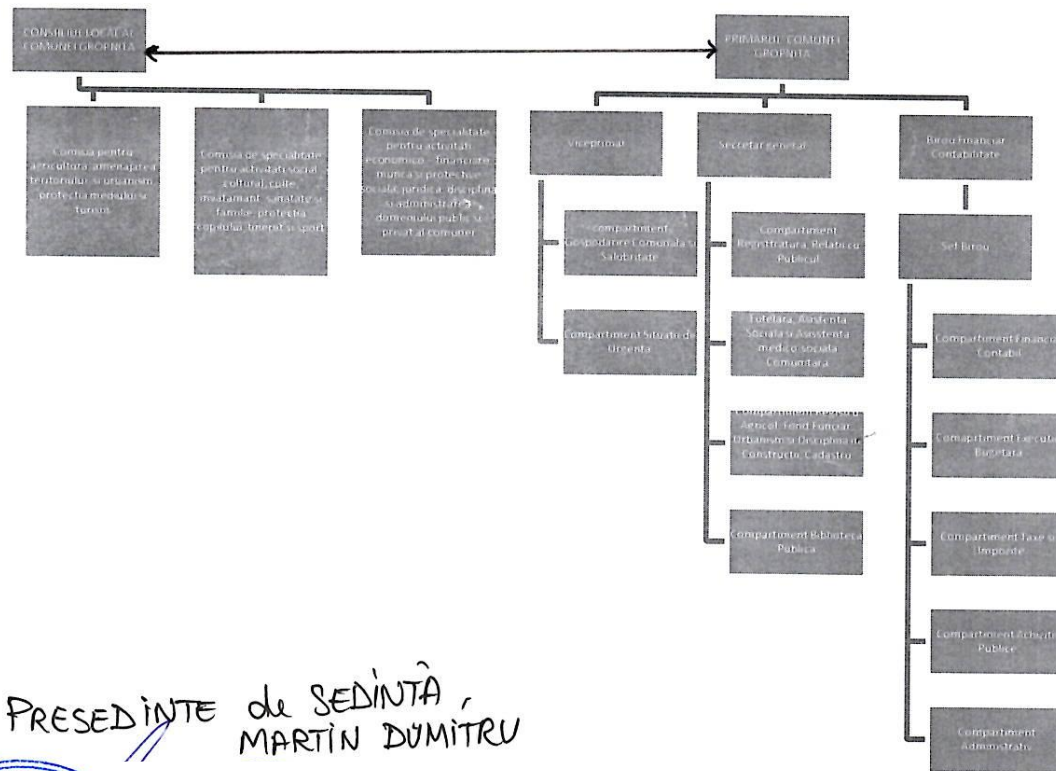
CONSILIUL LOCAL AL COMUNEI GROPNITA

PRIMARUL COMUNEI GROPNITA

Comisia pentru agricultura, amenajarea teritoriului si urbanism, protectia mediului si turism

Comisia de specialitate pentru activitati social culturale, culte, invatamant, sanatate si familie, protectia copilului, tineret si sport

Comisia de specialitate pentru activitati economico - financiare, munca si protectie sociala, juridica, disciplina si administrarea domeniului public si privat al comunei

Viceprimar

Secretar general

Birou Financiar Contabilitate

Compartiment Gospodarire Comunala si Salubritate

Compartiment Situatii de Urgenta

Compartiment Registratura, Relatii cu Publicul

Tutelara, Asistenta Sociala si Asisstenta medico sociala Comunitara

Compartiment Registrul Agricol, Fond Funciar, Urbanism si Disciplina in Constructii, Cadastru

Compartiment Biblioteca Publica

Sef Birou

Compartiment Financiar Contabil

Comapartiment Executie Bugetara

Compartiment Taxe si Impozite

Compartiment Achizitii Publice

Compartiment Administratv

PRESEDINTE de SEDINTĂ, MARTIN DUMITRU